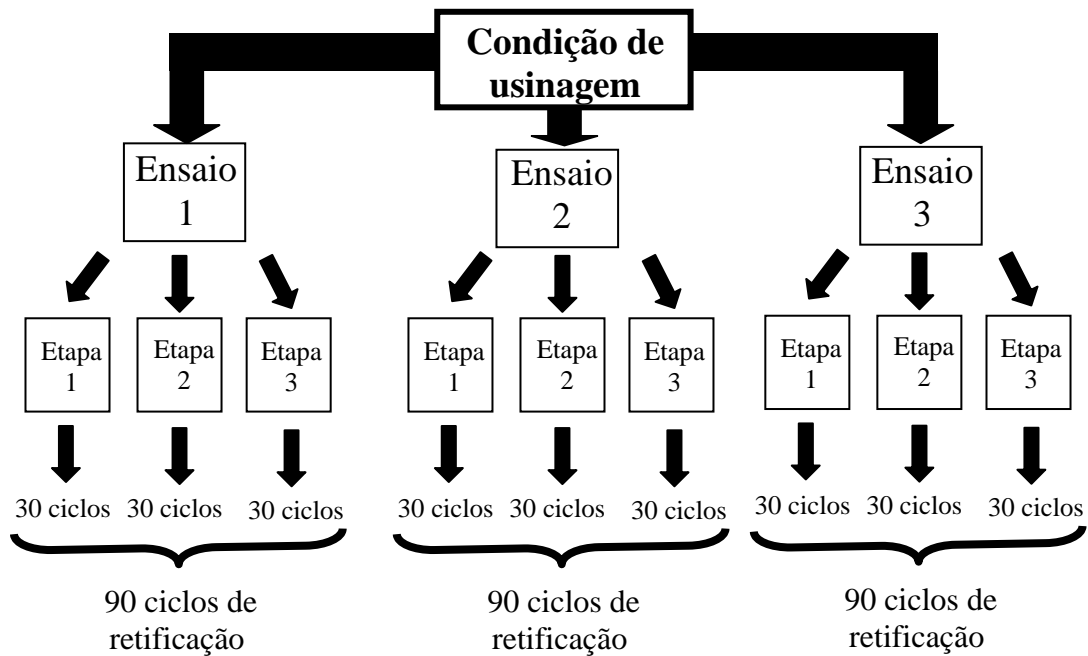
**Condição de usinagem**

Ensaio 1

Etapa 1

Etapa 2

Etapa 3

30 ciclos 30 ciclos 30 ciclos

90 ciclos de retificação

Ensaio 2

Etapa 1

Etapa 2

Etapa 3

30 ciclos 30 ciclos 30 ciclos

90 ciclos de retificação

Ensaio 3

Etapa 1

Etapa 2

Etapa 3

30 ciclos 30 ciclos 30 ciclos

90 ciclos de retificação